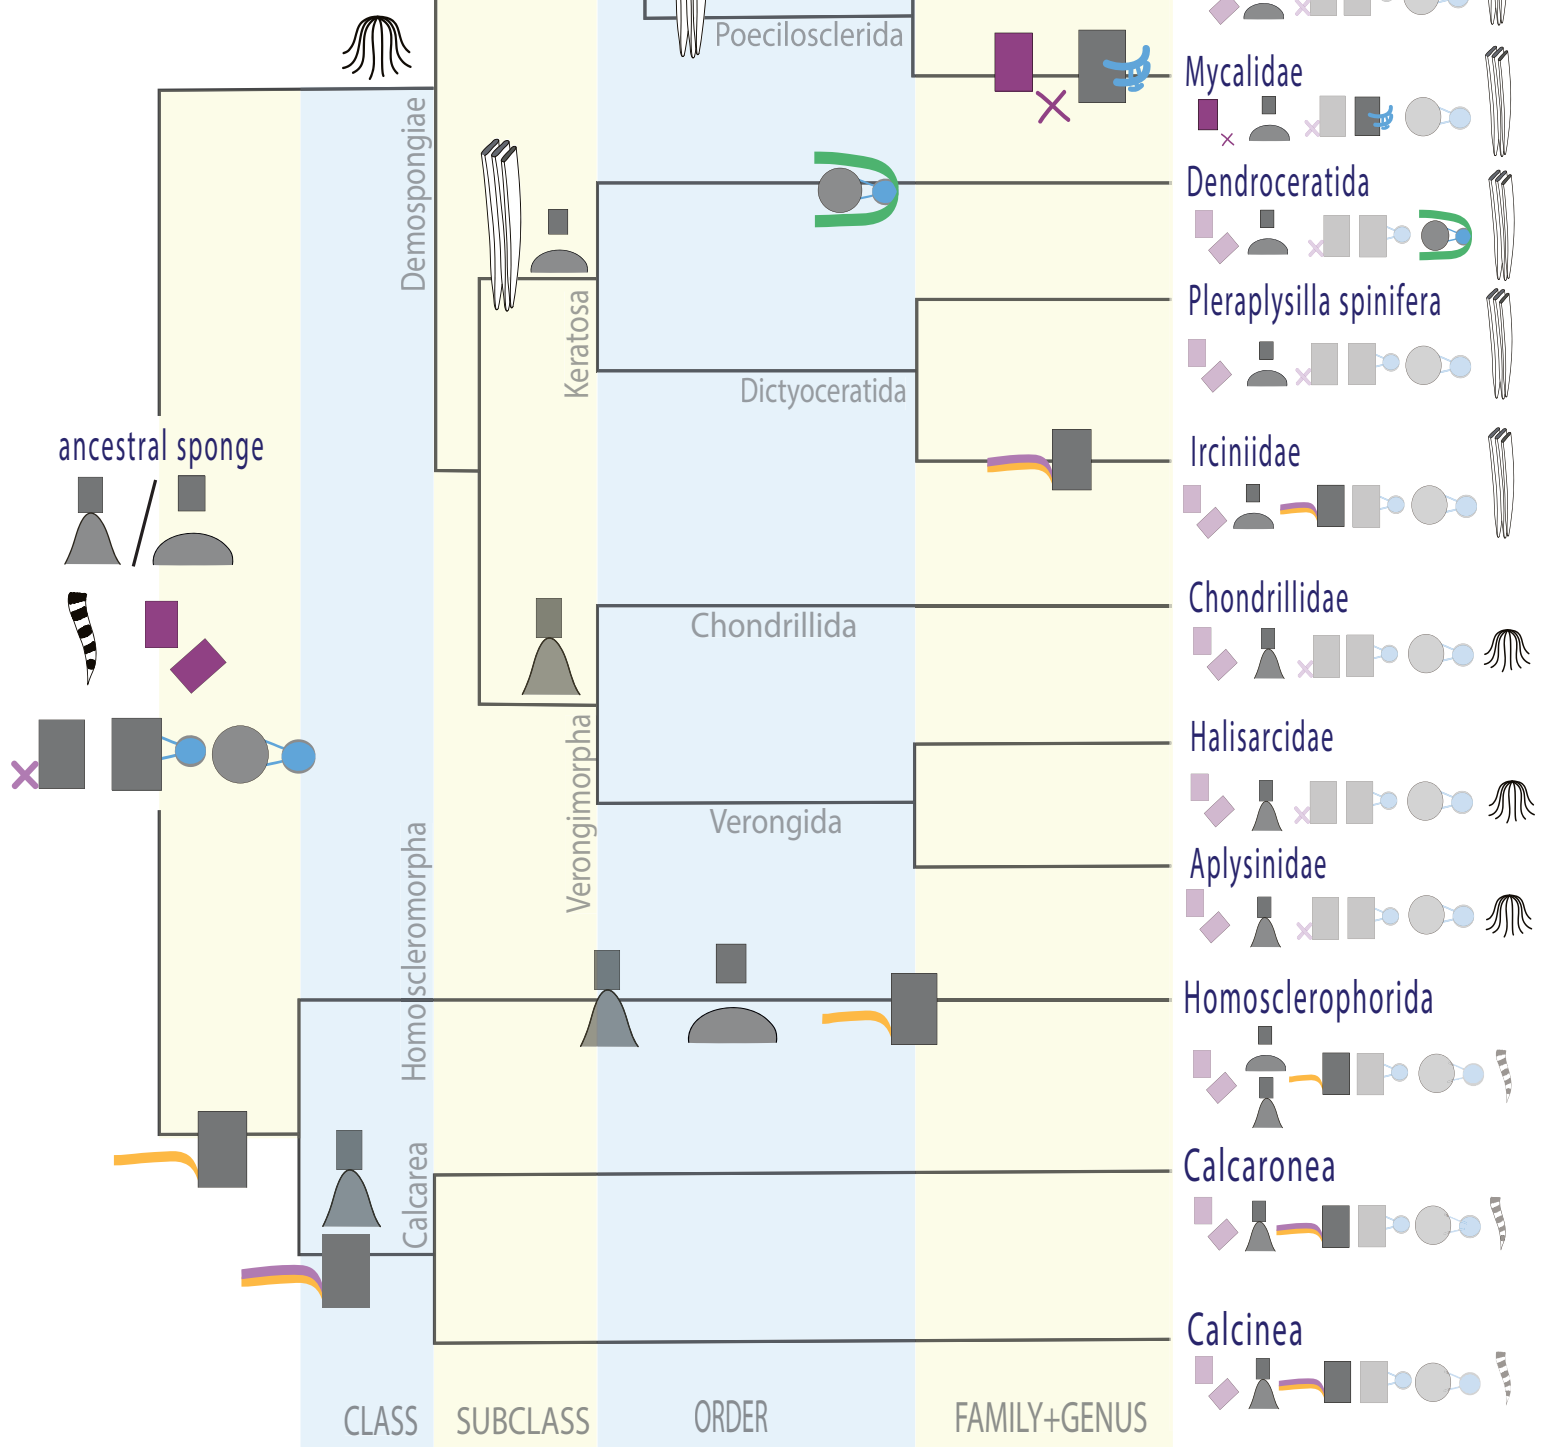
Poecilosclerida
Mycalidae
Demospongiae
Dendroceratida
Keratosa
Pleraplysilla spinifera
Dictyoceratida
ancestral sponge
Irciniidae
Chondrillidae
Chondrillida
Halisarcidae
Verongimorpha
Verongida
Aplysinidae
Homoscleromorpha
Homosclerophorida
Calcarea
Calcaronea
Calcinea
CLASS
SUBCLASS
ORDER
FAMILY+GENUS